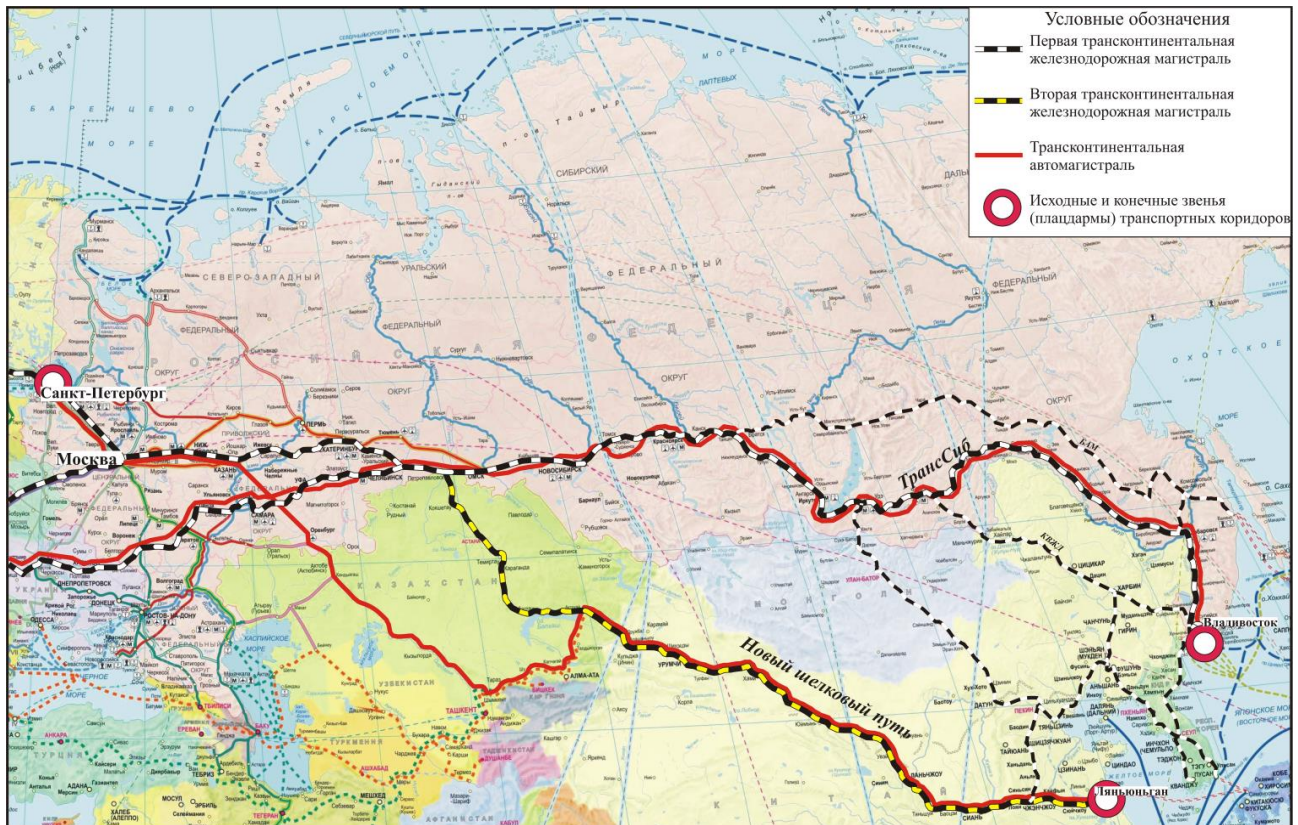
Условные обозначения

Первая трансконтинентальная железнодорожная магистраль

Вторая трансконтинентальная железнодорожная магистраль

Трансконтинентальная автомагистраль

Исходные и конечные звенья (плацдармы) транспортных коридоров

Санкт-Петербург

Москва

ТрансСиб

БАМ

КВЖД

Новый шелковый путь

Владивосток

Ляньюньган

БАРЕНЦЕВО МОРЕ

КАРСКОЕ МОРЕ

МОРЕ ЛАПТЕВЫХ

СИБИРСКИЙ

ФЕДЕРАЛЬНЫЙ

ОКРУГ

СЕВЕРО-ЗАПАДНЫЙ

ФЕДЕРАЛЬНЫЙ

ОКРУГ

УРАЛЬСКИЙ

ФЕДЕРАЛЬНЫЙ

ОКРУГ

ПРИВОЛЖСКИЙ

ДАЛЬНЕВОСТОЧНЫЙ

ОХОТСКОЕ МОРЕ

КАЗАХСТАН

МОНГОЛИЯ

УЗБЕКИСТАН

ТУРКМЕНИЯ

КАСПИЙСКОЕ МОРЕ

УКРАИНА

ТУРЦИЯ

АФГАНИСТАН

ЖЕЛТОЕ МОРЕ

ЯПОНСКОЕ МОРЕ

ПЕРМЬ

ЕКАТЕРИНБУРГ

КАЗАНЬ

САМАРА

УФА

ЧЕЛЯБИНСК

ОМСК

НОВОСИБИРСК

КРАСНОЯРСК

ИРКУТСК

УЛАН-БАТОР

ХАРБИН

ЦИЦИКАР

ЧАНЧУНЬ

ШЭНЬЯН

ПЕКИН

ТЯНЬЦЗИНЬ

ДАЛЯНЬ

ЦИНДАО

ЛАНЬЧЖОУ

УРУМЧИ

АЛМА-АТА

ТАШКЕНТ

АСТАНА

БИШКЕК

АШХАБАД

БАКУ

ЕРЕВАН

ТБИЛИСИ

ТЕГЕРАН

МЕШХЕД

ТЕБРИЗ

АНКАРА

ДОНЕЦК

РОСТОВ-НА-ДОНУ

ДНЕПРОПЕТРОВСК

ОДЕССА

Волгоград

Саратов

Оренбург

Воронеж

Нижний Новгород

Архангельск

Мурманск

Норильск

Якутск

Хабаровск

СЕУЛ

ПУСАН

ХАЛЕБ (АЛЕППО)

МОСУЛ

ЭРБИЛЬ

СИАНЬ

КАБУЛ